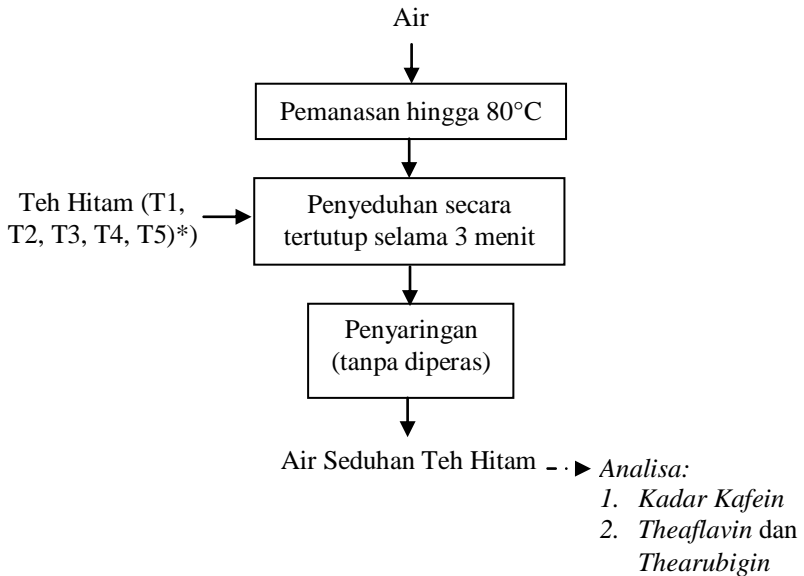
Air

Pemanasan hingga 80°C

Teh Hitam (T1, T2, T3, T4, T5)*)

Penyeduhan secara tertutup selama 3 menit

Penyaringan (tanpa diperas)

Air Seduhan Teh Hitam

*Analisa:*
1. *Kadar Kafein*
2. *Theaflavin* dan *Thearubigin*